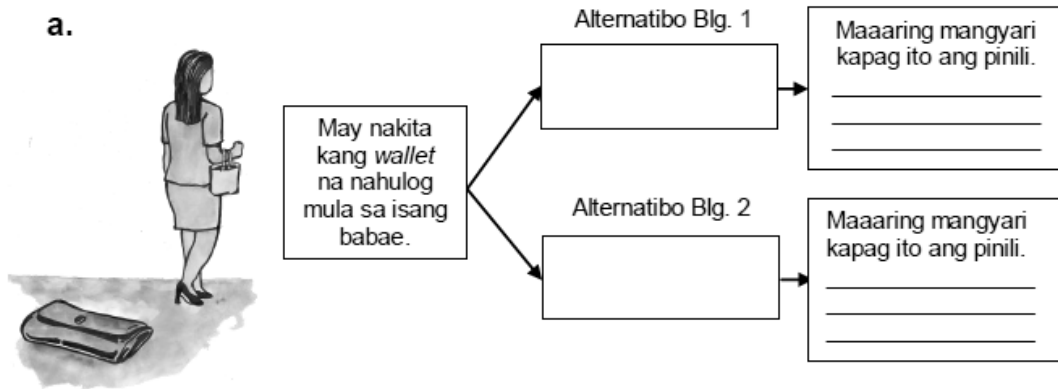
a.

May nakita kang *wallet* na nahulog mula sa isang babae.

Alternatibo Blg. 1

Maaaring mangyari kapag ito ang pinili.
______
______
______

Alternatibo Blg. 2

Maaaring mangyari kapag ito ang pinili.
______
______
______